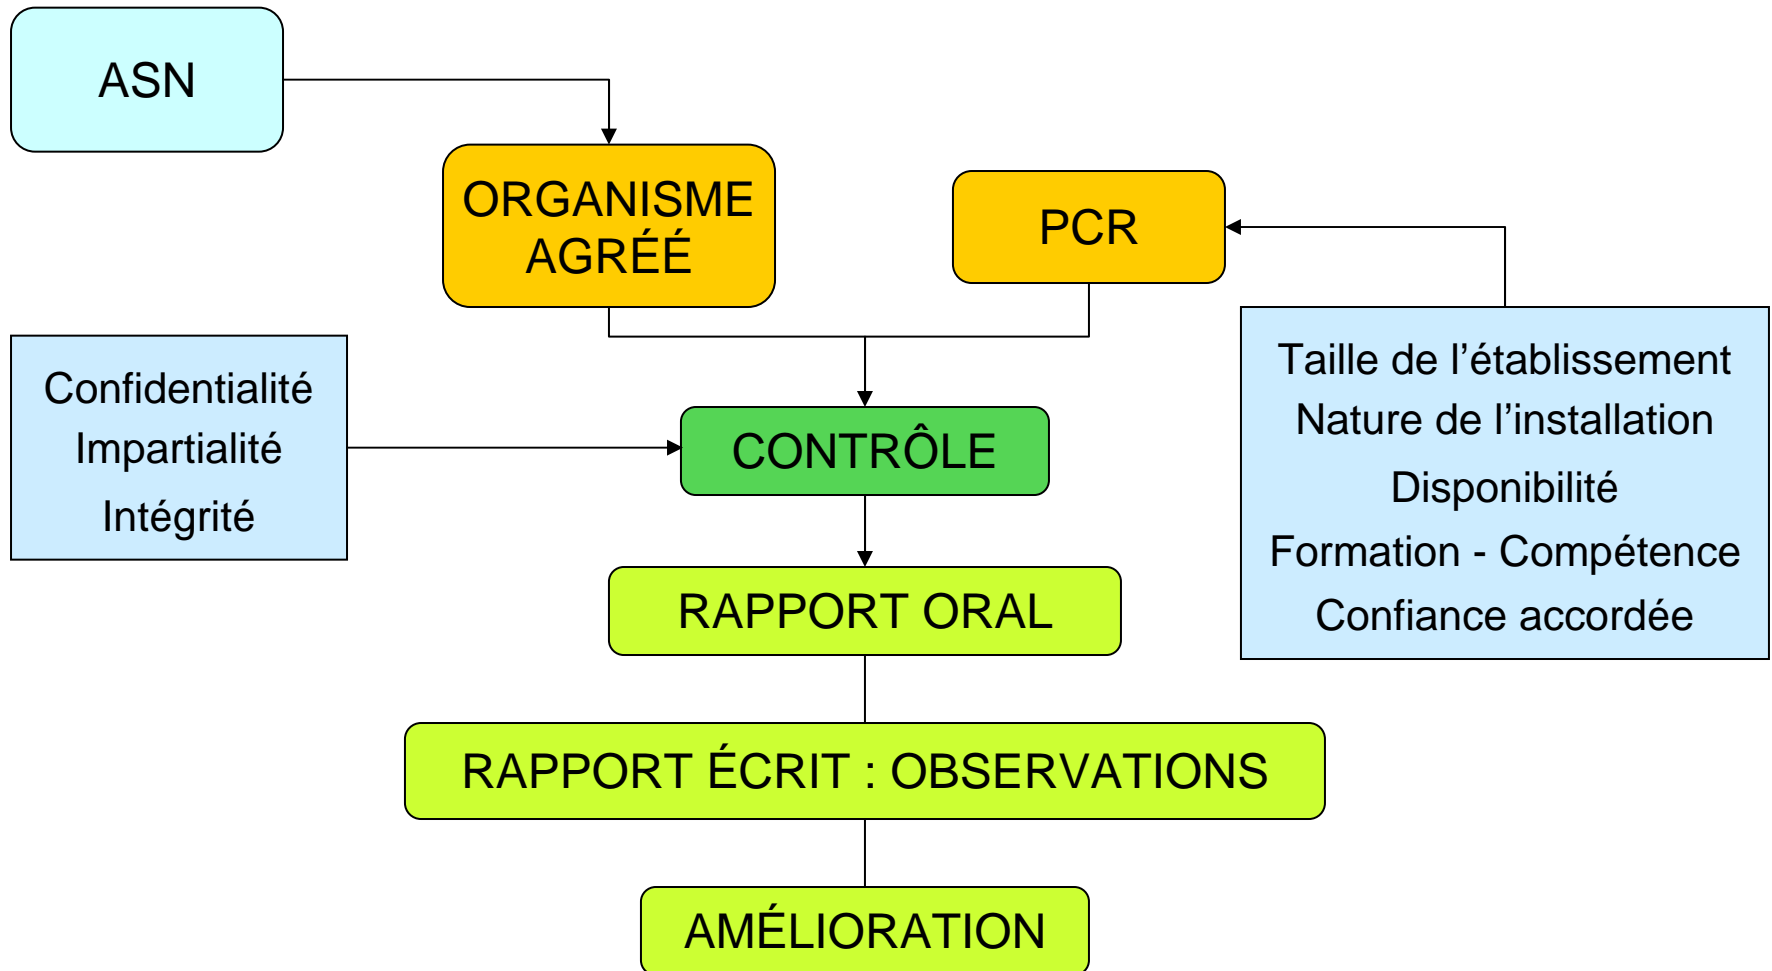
ASN

ORGANISME AGRÉÉ

PCR

Taille de l’établissement
Nature de l’installation
Disponibilité
Formation - Compétence
Confiance accordée

Confidentialité
Impartialité
Intégrité

CONTRÔLE

RAPPORT ORAL

RAPPORT ÉCRIT : OBSERVATIONS

AMÉLIORATION